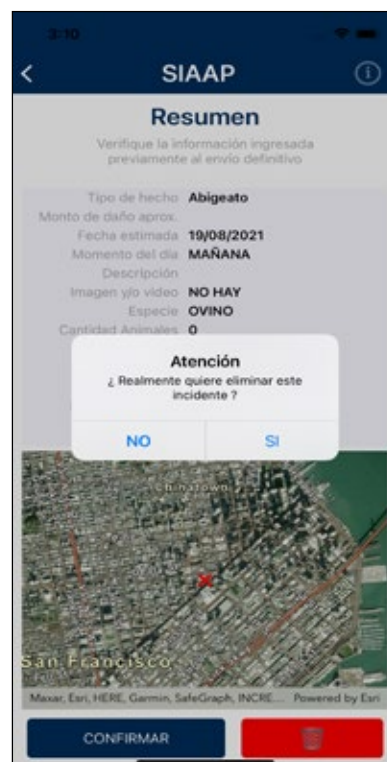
3:10

SIAAP

Resumen

Verifique la información ingresada previamente al envío definitivo

Tipo de hecho Abigeato
Monto de daño aprox.
Fecha estimada 19/08/2021
Momento del día MAÑANA
Descripción
Imagen y/o video NO HAY
Especie OVINO
Cantidad Animales 0

Atención
¿ Realmente quiere eliminar este incidente ?

NO SI

Chinatown

San Francisco

Maxar, Esri, HERE, Garmin, SafeGraph, INCRE... Powered by Esri

CONFIRMAR